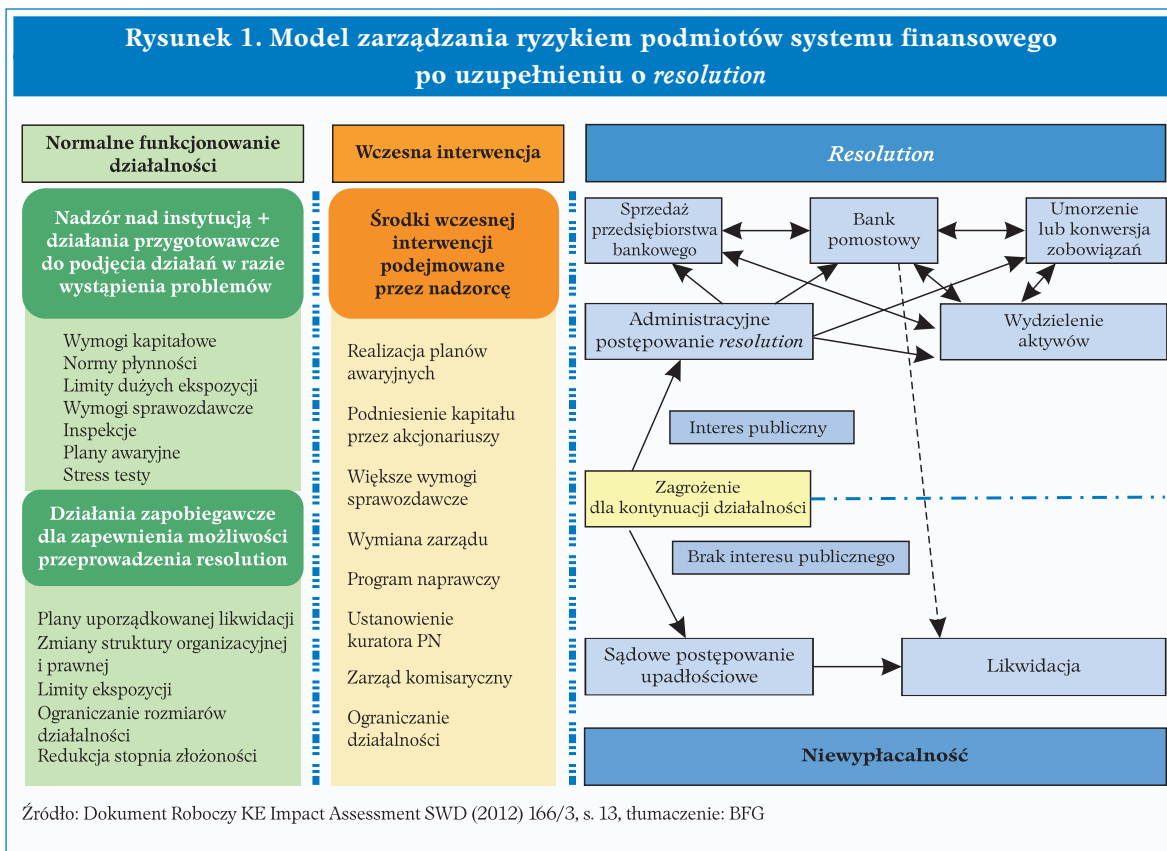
Rysunek 1. Model zarządzania ryzykiem podmiotów systemu finansowego po uzupełnieniu o resolution

Normalne funkcjonowanie działalności

Nadzór nad instytucją + działania przygotowawcze do podjęcia działań w razie wystąpienia problemów

Wymogi kapitałowe
Normy płynności
Limity dużych ekspozycji
Wymogi sprawozdawcze
Inspekcje
Plany awaryjne
Stress testy

Działania zapobiegawcze dla zapewnienia możliwości przeprowadzenia resolution

Plany uporządkowanej likwidacji
Zmiany struktury organizacyjnej i prawnej
Limity ekspozycji
Ograniczanie rozmiarów działalności
Redukcja stopnia złożoności

Wczesna interwencja

Środki wczesnej interwencji podejmowane przez nadzorcę

Realizacja planów awaryjnych
Podniesienie kapitału przez akcjonariuszy
Większe wymogi sprawozdawcze
Wymiana zarządu
Program naprawczy
Ustanowienie kuratora PN
Zarząd komisaryczny
Ograniczanie działalności

Resolution

Sprzedaż przedsiębiorstwa bankowego
Bank pomostowy
Umorzenie lub konwersja zobowiązań
Administracyjne postępowanie resolution
Wydzielenie aktywów
Interes publiczny
Zagrożenie dla kontynuacji działalności
Brak interesu publicznego
Sądowe postępowanie upadłościowe
Likwidacja
Niewypłacalność

Źródło: Dokument Roboczy KE Impact Assessment SWD (2012) 166/3, s. 13, tłumaczenie: BFG